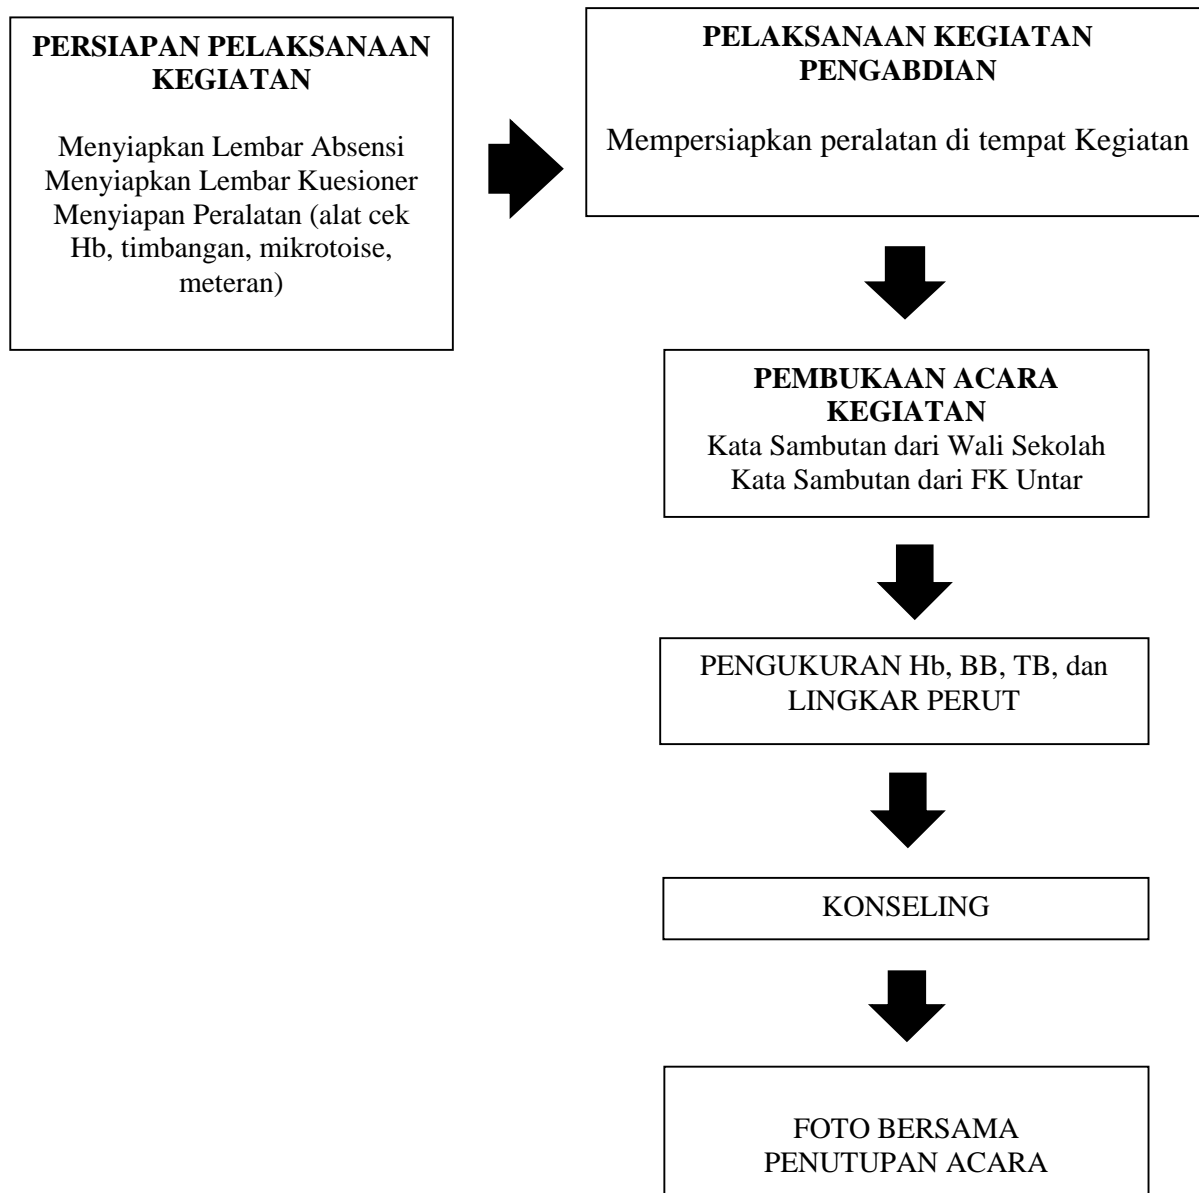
**PERSIAPAN PELAKSANAAN KEGIATAN**

Menyiapkan Lembar Absensi
Menyiapkan Lembar Kuesioner
Menyiapan Peralatan (alat cek Hb, timbangan, mikrotoise, meteran)

**PELAKSANAAN KEGIATAN PENGABDIAN**

Mempersiapkan peralatan di tempat Kegiatan

**PEMBUKAAN ACARA KEGIATAN**
Kata Sambutan dari Wali Sekolah
Kata Sambutan dari FK Untar

PENGUKURAN Hb, BB, TB, dan LINGKAR PERUT

KONSELING

FOTO BERSAMA
PENUTUPAN ACARA